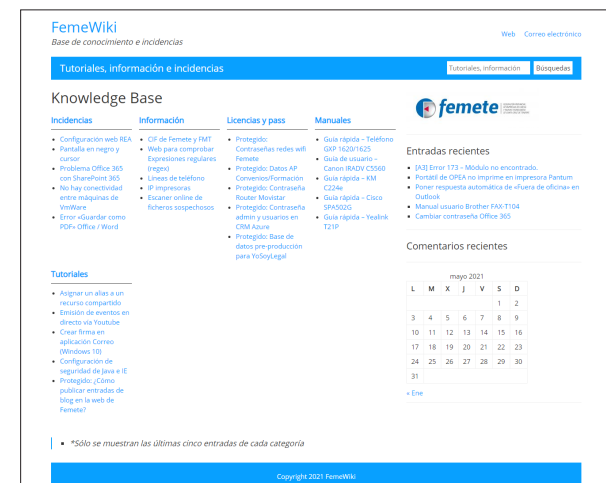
FemeWiki
Base de conocimiento e incidencias

Web Correo electrónico

Tutoriales, información e incidencias

Tutoriales, información Búsquedas

Knowledge Base

Incidencias
- Configuración web REA
- Pantalla en negro y cursor
- Problema Office 365 con SharePoint 365
- No hay conectividad entre máquinas de VmWare
- Error «Guardar como PDF» Office / Word

Información
- CIF de Femete y FMT
- Web para comprobar Expresiones regulares (regex)
- Líneas de teléfono
- IP impresoras
- Escaner online de ficheros sospechosos

Licencias y pass
- Protegido: Contraseñas redes wifi Femete
- Protegido: Datos AP Convenios/Formación
- Protegido: Contraseña Router Movistar
- Protegido: Contraseña admin y usuarios en CRM Azure
- Protegido: Base de datos pre-producción para YoSoyLegal

Manuales
- Guía rápida – Telefono GXP 1620/1625
- Guía de usuario – Canon IRADV C5560
- Guía rápida – KM C224e
- Guía rápida – Cisco SPA502G
- Guía rápida – Yealink T21P

Tutoriales
- Asignar un alias a un recurso compartido
- Emisión de eventos en directo vía Youtube
- Crear firma en aplicación Correo (Windows 10)
- Configuración de seguridad de Java e IE
- Protegido: ¿Cómo publicar entradas de blog en la web de Femete?

femete

Entradas recientes
- [A3] Error 173 – Módulo no encontrado.
- Portátil de OPEA no imprime en impresora Pantum
- Poner respuesta automática de «Fuera de oficina» en Outlook
- Manual usuario Brother FAX-T104
- Cambiar contraseña Office 365

Comentarios recientes

mayo 2021

| L | M | X | J | V | S | D |
|---|---|---|---|---|---|---|
| | | | | | 1 | 2 |
| 3 | 4 | 5 | 6 | 7 | 8 | 9 |
| 10 | 11 | 12 | 13 | 14 | 15 | 16 |
| 17 | 18 | 19 | 20 | 21 | 22 | 23 |
| 24 | 25 | 26 | 27 | 28 | 29 | 30 |
| 31 | | | | | | |

« Ene

- *Sólo se muestran las últimas cinco entradas de cada categoría

Copyright 2021 FemeWiki